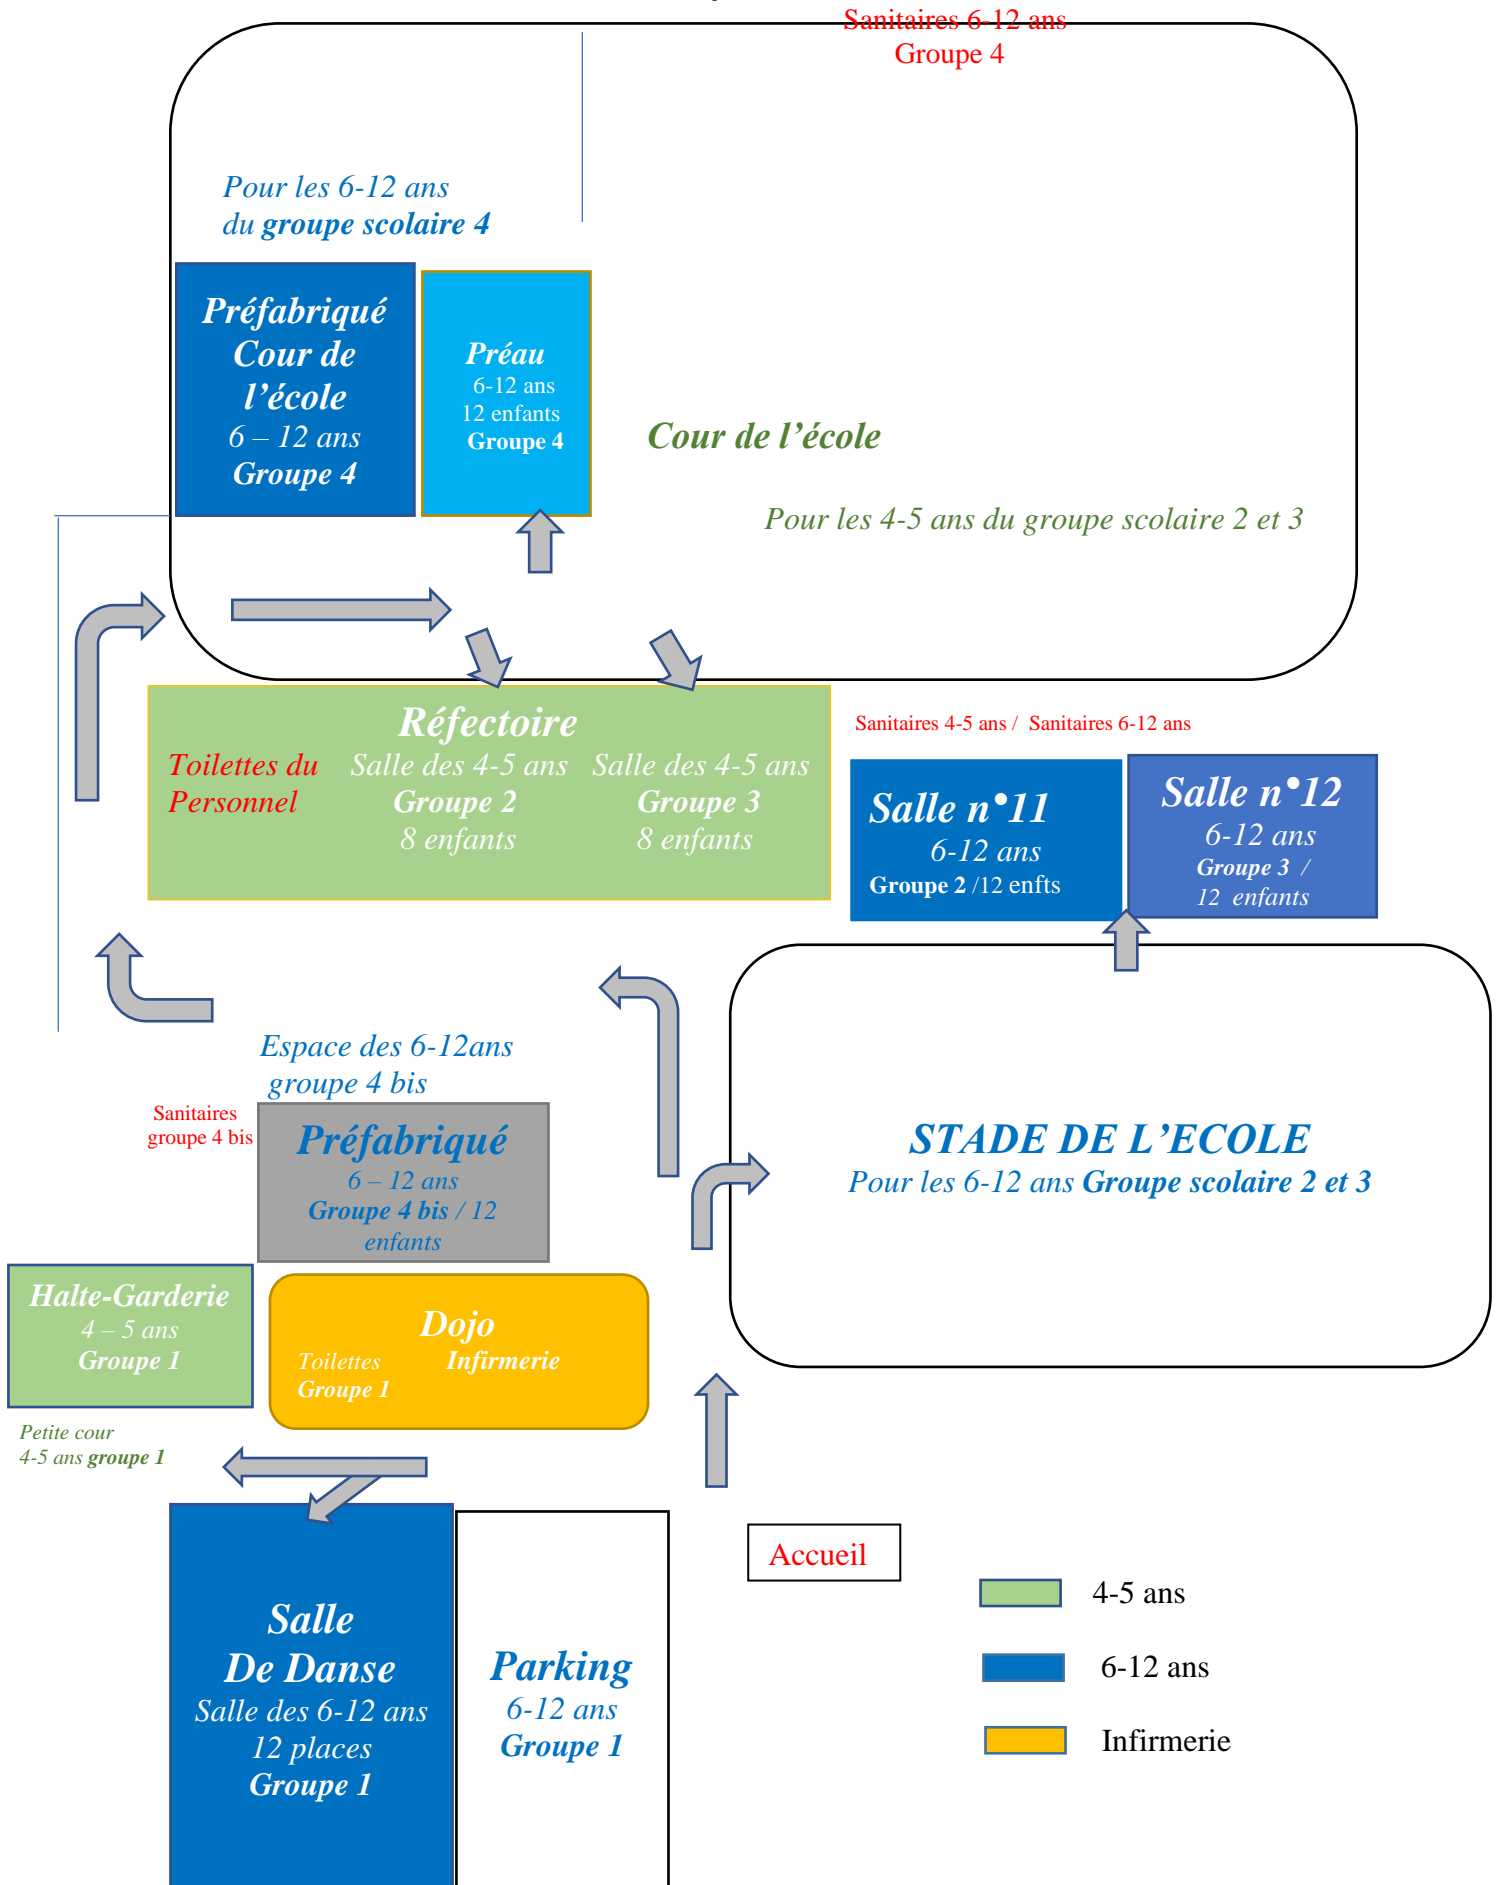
Sanitaires 6-12 ans
Groupe 4

Pour les 6-12 ans
du groupe scolaire 4

Préfabriqué
Cour de
l'école
6 – 12 ans
Groupe 4

Préau
6-12 ans
12 enfants
Groupe 4

Cour de l'école

Pour les 4-5 ans du groupe scolaire 2 et 3

Réfectoire
Toilettes du Personnel
Salle des 4-5 ans
Groupe 2
8 enfants
Salle des 4-5 ans
Groupe 3
8 enfants

Sanitaires 4-5 ans / Sanitaires 6-12 ans

Salle n°11
6-12 ans
Groupe 2 /12 enfts

Salle n°12
6-12 ans
Groupe 3 /
12 enfants

Espace des 6-12ans
groupe 4 bis

Sanitaires
groupe 4 bis

Préfabriqué
6 – 12 ans
Groupe 4 bis / 12
enfants

STADE DE L'ECOLE
Pour les 6-12 ans Groupe scolaire 2 et 3

Halte-Garderie
4 – 5 ans
Groupe 1

Dojo
Toilettes
Groupe 1
Infirmerie

Petite cour
4-5 ans groupe 1

Salle
De Danse
Salle des 6-12 ans
12 places
Groupe 1

Parking
6-12 ans
Groupe 1

Accueil

4-5 ans
6-12 ans
Infirmerie